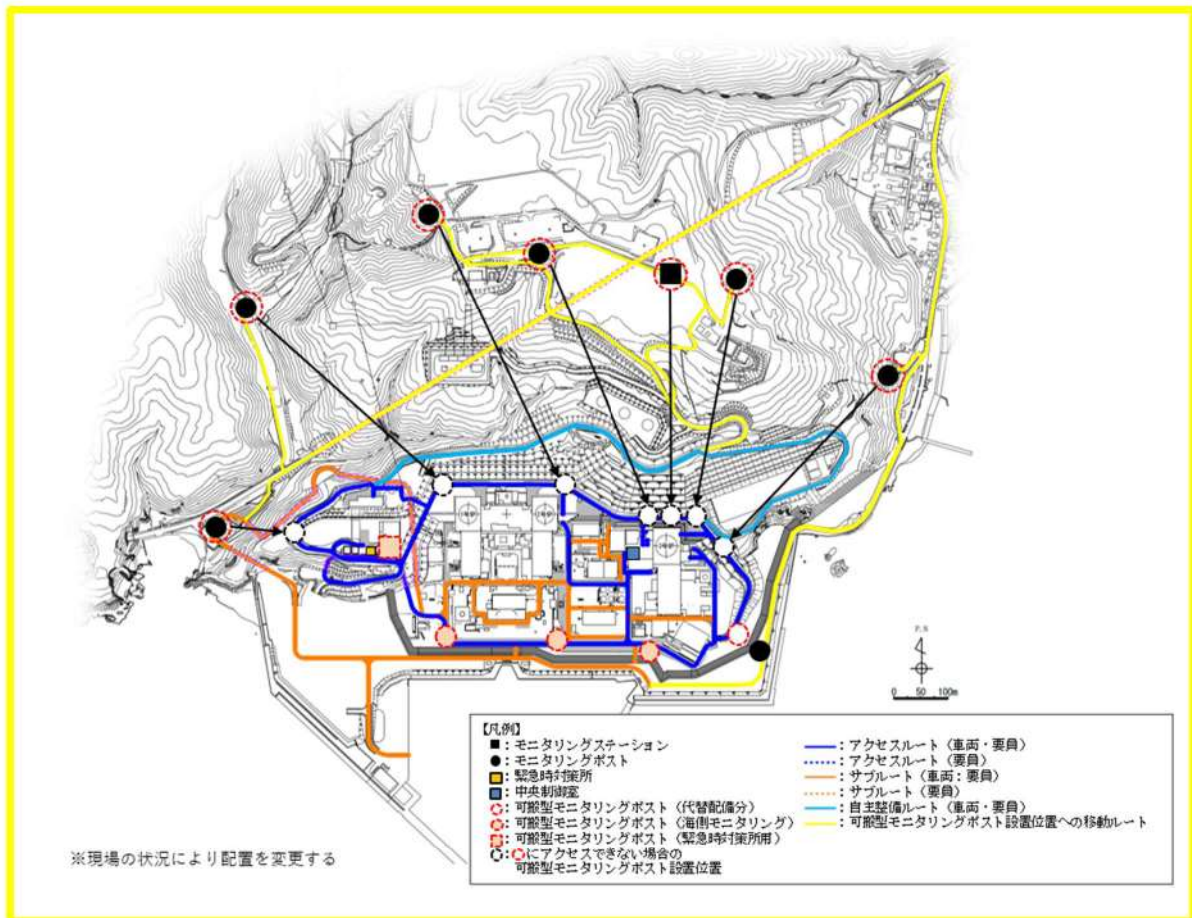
P.N

0 50 100m

【凡例】
■：モニタリングステーション
●：モニタリングポスト
緊急時対策所
中央制御室
：可搬型モニタリングポスト（代替配備分）
：可搬型モニタリングポスト（海側モニタリング）
：可搬型モニタリングポスト（緊急時対策所用）
：にアクセスできない場合の可搬型モニタリングポスト設置位置

：アクセスルート（車両・要員）
：アクセスルート（要員）
：サブルート（車両：要員）
：サブルート（要員）
：自主整備ルート（車両・要員）
：可搬型モニタリングポスト設置位置への移動ルート

※現場の状況により配置を変更する